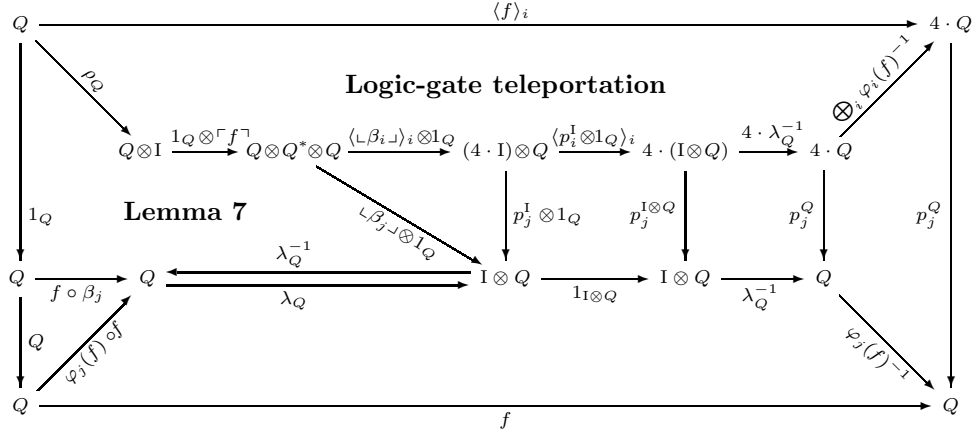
$Q$ $\langle f\rangle_i$ $4\cdot Q$

$\rho_Q$

**Logic-gate teleportation**

$\bigotimes_i \varphi_i(f)^{-1}$

$Q\otimes \mathrm{I}$ $1_Q\otimes\ulcorner f\urcorner$ $Q\otimes Q^*\otimes Q$ $\langle\llcorner\beta_i\lrcorner\rangle_i\otimes 1_Q$ $(4\cdot\mathrm{I})\otimes Q$ $\langle p_i^{\mathrm{I}}\otimes 1_Q\rangle_i$ $4\cdot(\mathrm{I}\otimes Q)$ $4\cdot\lambda_Q^{-1}$ $4\cdot Q$

$1_Q$

**Lemma 7**

$\llcorner\beta_j\lrcorner\otimes 1_Q$ $p_j^{\mathrm{I}}\otimes 1_Q$ $p_j^{\mathrm{I}\otimes Q}$ $p_j^Q$ $p_j^Q$

$\lambda_Q^{-1}$

$Q$ $f\circ\beta_j$ $Q$ $\lambda_Q$ $\mathrm{I}\otimes Q$ $1_{\mathrm{I}\otimes Q}$ $\mathrm{I}\otimes Q$ $\lambda_Q^{-1}$ $Q$

$Q$ $\varphi_j(f)\circ f$ $\varphi_j(f)^{-1}$

$Q$ $f$ $Q$